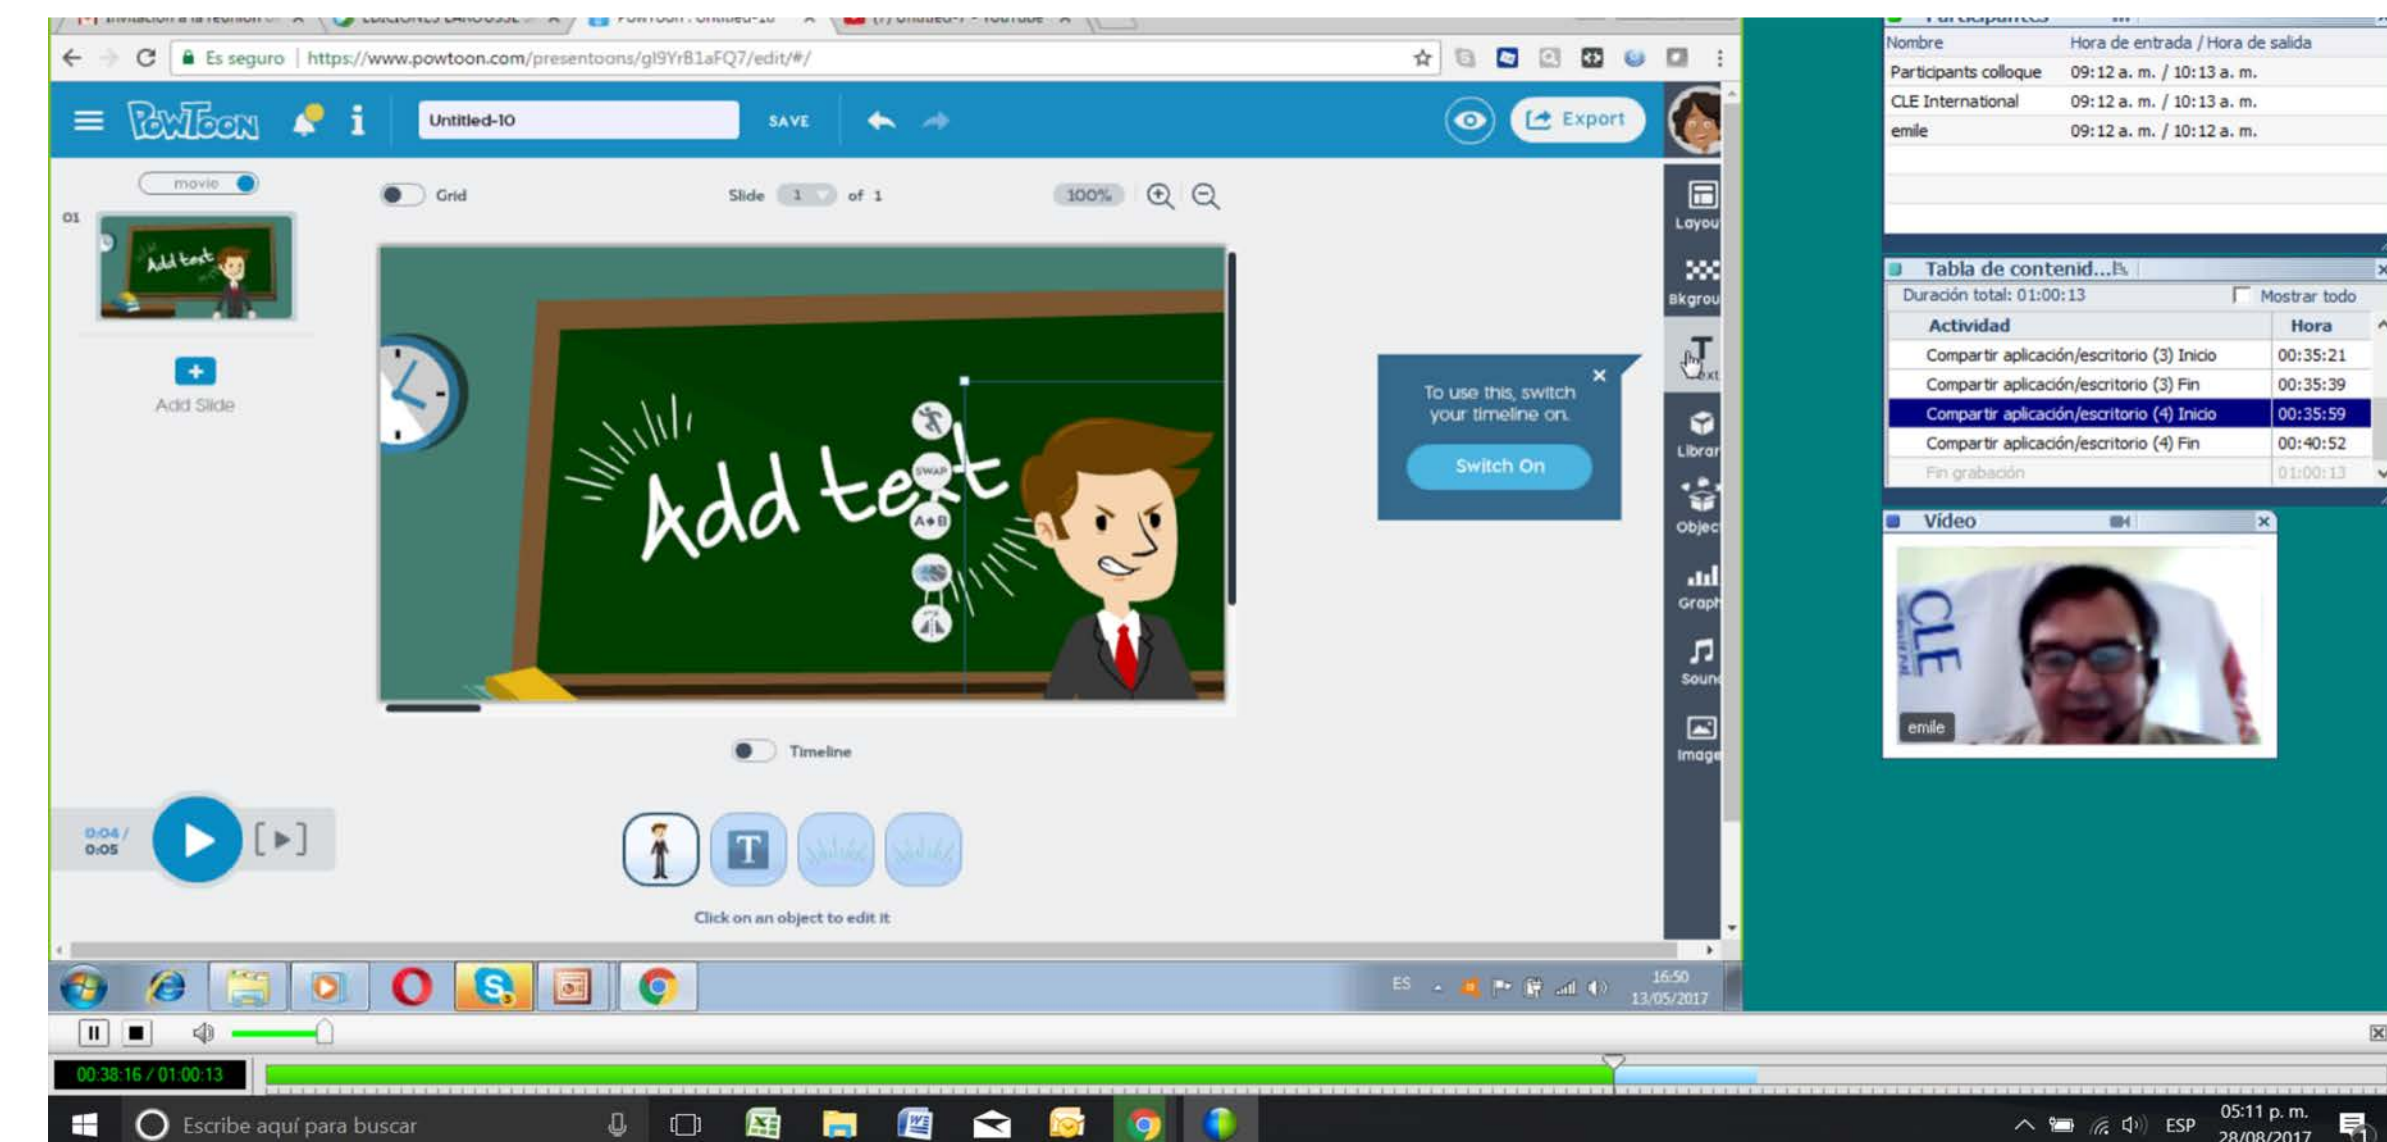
Es seguro | https://www.powtoon.com/presentoons/gl9YrB1aFQ7/edit/#/

PowToon
Untitled-10
SAVE
Export

movie
01
Add text
Add Slide

Grid
Slide 1 of 1
100%

Add text

To use this, switch your timeline on.
Switch On

Timeline

0:04 / 0:05

Click on an object to edit it

Layout
Bkground
Text
Library
Objects
Graph
Sound
Image

ES
16:50
13/05/2017

Nombre | Hora de entrada / Hora de salida
Participants colloque | 09:12 a. m. / 10:13 a. m.
CLE International | 09:12 a. m. / 10:13 a. m.
emile | 09:12 a. m. / 10:12 a. m.

Tabla de contenid...
Duración total: 01:00:13
Mostrar todo

| Actividad | Hora |
|---|---|
| Compartir aplicación/escritorio (3) Inicio | 00:35:21 |
| Compartir aplicación/escritorio (3) Fin | 00:35:39 |
| Compartir aplicación/escritorio (4) Inicio | 00:35:59 |
| Compartir aplicación/escritorio (4) Fin | 00:40:52 |
| Fin grabación | 01:00:13 |

Video
CLE
emile

00:38:16 / 01:00:13

Escribe aquí para buscar
ESP
05:11 p. m.
28/08/2017